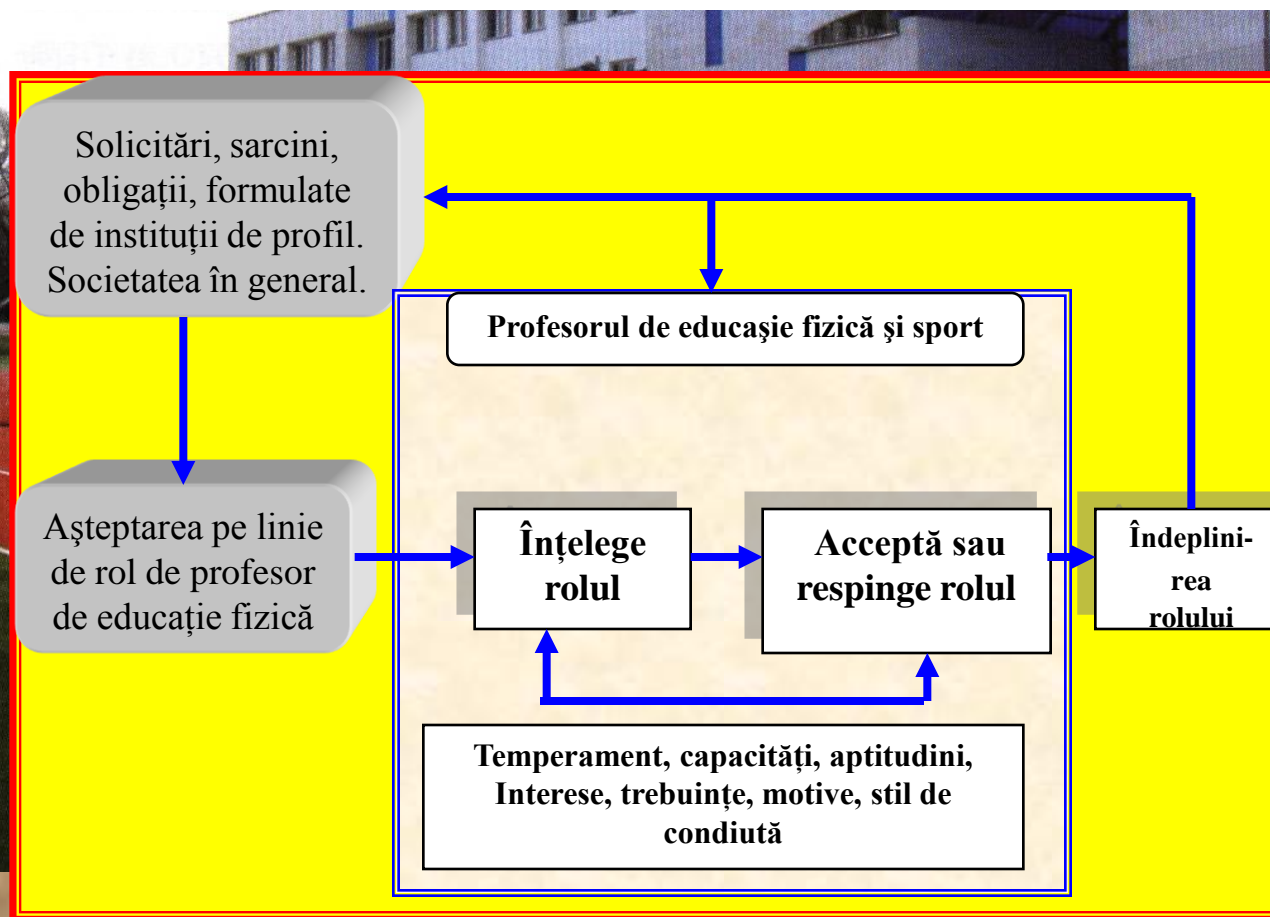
Solicitări, sarcini, obligații, formulate de instituții de profil. Societatea în general.

Profesorul de educaşie fizică şi sport

Aşteptarea pe linie de rol de profesor de educație fizică

Înțelege rolul

Acceptă sau respinge rolul

Îndeplinirea rolului

Temperament, capacități, aptitudini, Interese, trebuințe, motive, stil de conduită